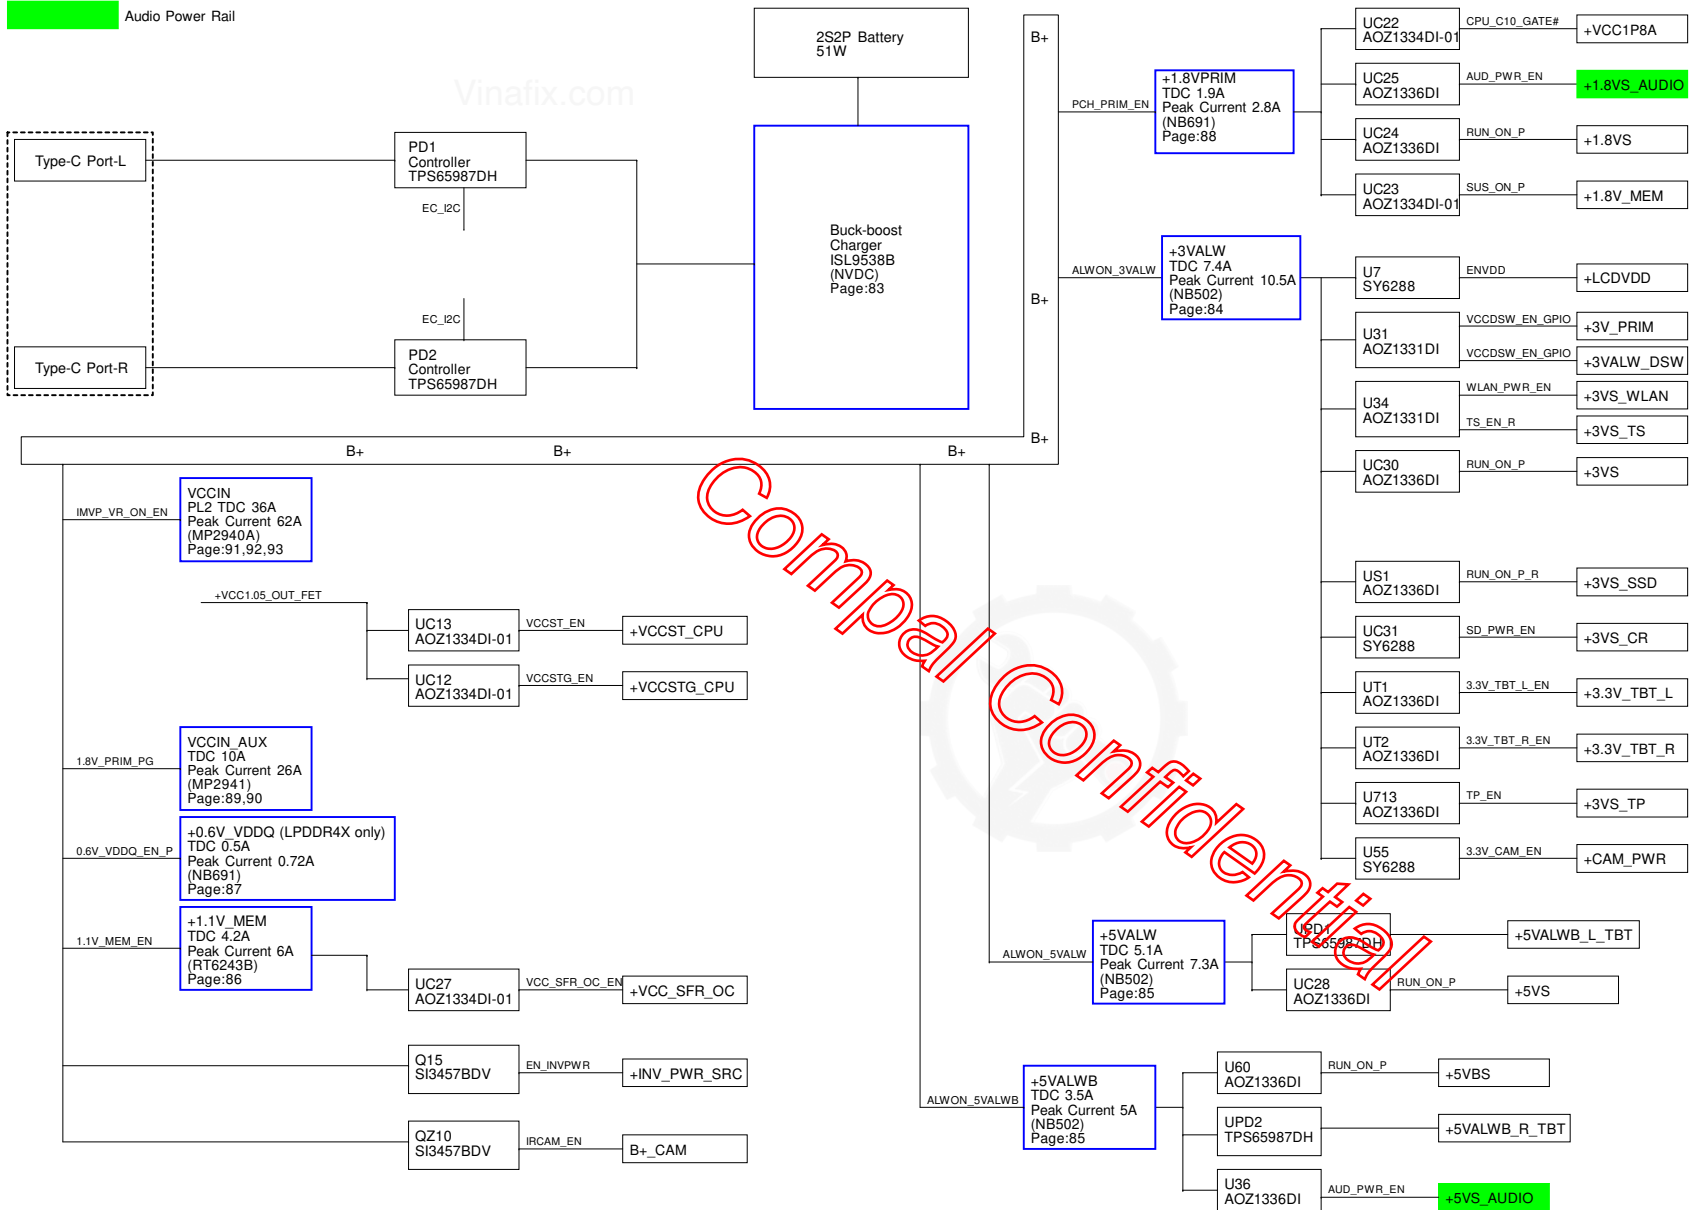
Audio Power Rail

Vinafix.com

2S2P Battery
51W

Type-C Port-L

Type-C Port-R

PD1
Controller
TPS65987DH

EC_I2C

EC_I2C

PD2
Controller
TPS65987DH

Buck-boost
Charger
ISL9538B
(NVDC)
Page:83

B+

B+

B+

B+

B+

B+

PCH_PRIM_EN

+1.8VPRIM
TDC 1.9A
Peak Current 2.8A
(NB691)
Page:88

UC22
AOZ1334DI-01

CPU_C10_GATE#

+VCC1P8A

UC25
AOZ1336DI

AUD_PWR_EN

+1.8VS_AUDIO

UC24
AOZ1336DI

RUN_ON_P

+1.8VS

UC23
AOZ1334DI-01

SUS_ON_P

+1.8V_MEM

ALWON_3VALW

+3VALW
TDC 7.4A
Peak Current 10.5A
(NB502)
Page:84

U7
SY6288

ENVDD

+LCDVDD

U31
AOZ1331DI

VCCDSW_EN_GPIO

+3V_PRIM

VCCDSW_EN_GPIO

+3VALW_DSW

U34
AOZ1331DI

WLAN_PWR_EN

+3VS_WLAN

TS_EN_R

+3VS_TS

UC30
AOZ1336DI

RUN_ON_P

+3VS

IMVP_VR_ON_EN

VCCIN
PL2 TDC 36A
Peak Current 62A
(MP2940A)
Page:91,92,93

+VCC1.05_OUT_FET

UC13
AOZ1334DI-01

VCCST_EN

+VCCST_CPU

UC12
AOZ1334DI-01

VCCSTG_EN

+VCCSTG_CPU

1.8V_PRIM_PG

VCCIN_AUX
TDC 10A
Peak Current 26A
(MP2941)
Page:89,90

0.6V_VDDQ_EN_P

+0.6V_VDDQ (LPDDR4X only)
TDC 0.5A
Peak Current 0.72A
(NB691)
Page:87

1.1V_MEM_EN

+1.1V_MEM
TDC 4.2A
Peak Current 6A
(RT6243B)
Page:86

UC27
AOZ1334DI-01

VCC_SFR_OC_EN

+VCC_SFR_OC

Q15
SI3457BDV

EN_INVPWR

+INV_PWR_SRC

QZ10
SI3457BDV

IRCAM_EN

B+_CAM

US1
AOZ1336DI

RUN_ON_P_R

+3VS_SSD

UC31
SY6288

SD_PWR_EN

+3VS_CR

UT1
AOZ1336DI

3.3V_TBT_L_EN

+3.3V_TBT_L

UT2
AOZ1336DI

3.3V_TBT_R_EN

+3.3V_TBT_R

U713
AOZ1336DI

TP_EN

+3VS_TP

U55
SY6288

3.3V_CAM_EN

+CAM_PWR

Compal Confidential

ALWON_5VALW

+5VALW
TDC 5.1A
Peak Current 7.3A
(NB502)
Page:85

PD1
TPS65987DH

+5VALWB_L_TBT

UC28
AOZ1336DI

RUN_ON_P

+5VS

ALWON_5VALWB

+5VALWB
TDC 3.5A
Peak Current 5A
(NB502)
Page:85

U60
AOZ1336DI

RUN_ON_P

+5VBS

UPD2
TPS65987DH

+5VALWB_R_TBT

U36
AOZ1336DI

AUD_PWR_EN

+5VS_AUDIO